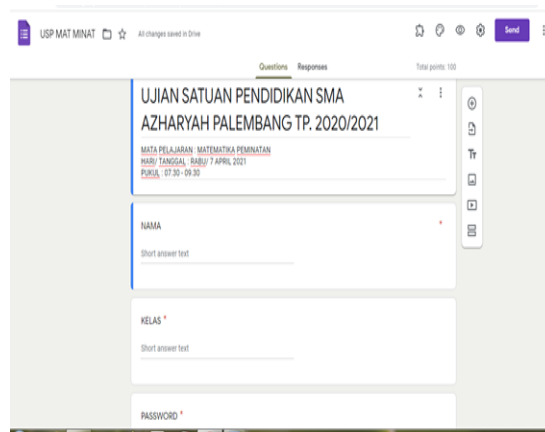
USP MAT MINAT All changes saved in Drive

Send

Questions Responses

Total points: 100

UJIAN SATUAN PENDIDIKAN SMA AZHARYAH PALEMBANG TP. 2020/2021

MATA PELAJARAN : MATEMATIKA PEMINATAN
HARI/ TANGGAL : RABU/ 7 APRIL 2021
PUKUL : 07.30 - 09.30

NAMA *

Short answer text

KELAS *

Short answer text

PASSWORD *